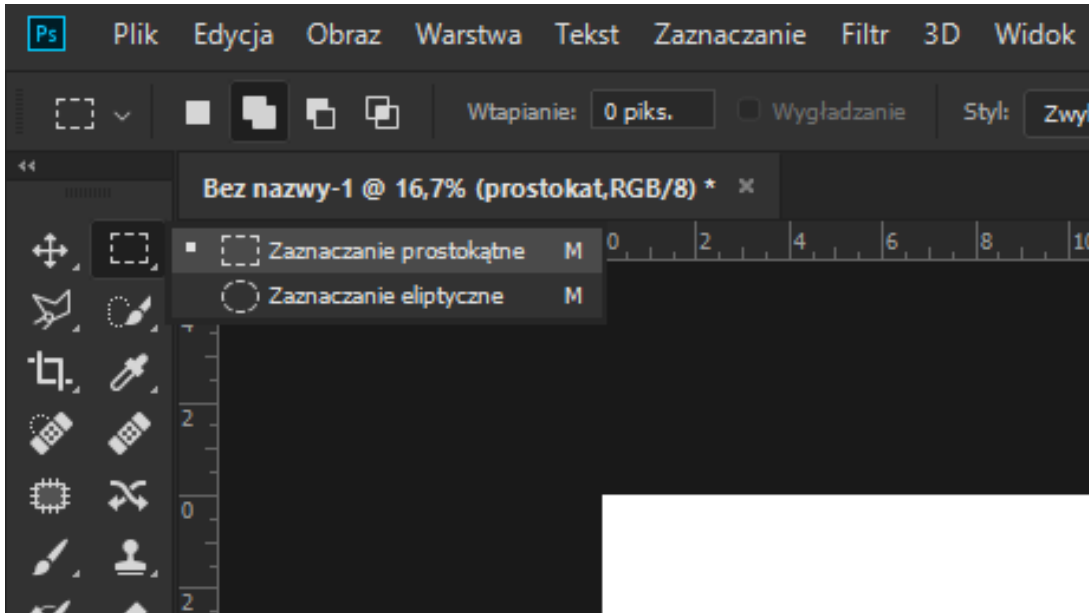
Ps Plik Edycja Obraz Warstwa Tekst Zaznaczanie Filtr 3D Widok

Wtapianie: 0 piks. Wygładzanie Styl: Zwy

Bez nazwy-1 @ 16,7% (prostokat,RGB/8) * ×

Zaznaczanie prostokątne M
Zaznaczanie eliptyczne M

0 2 4 6 8 10

4
2
0
2